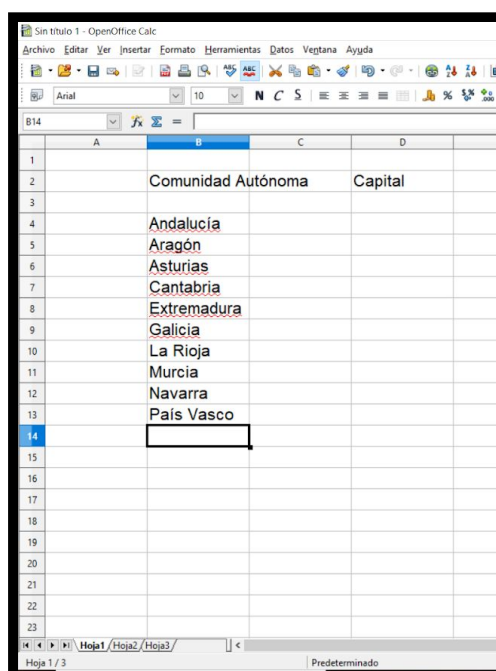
Sin título 1 - OpenOffice Calc

Archivo Editar Ver Insertar Formato Herramientas Datos Ventana Ayuda

Arial 10 N C S

B14 $f_x$ Σ =

| | A | B | C | D |
|---|---|---|---|---|
| 1 | | | | |
| 2 | | Comunidad Autónoma | | Capital |
| 3 | | | | |
| 4 | | Andalucía | | |
| 5 | | Aragón | | |
| 6 | | Asturias | | |
| 7 | | Cantabria | | |
| 8 | | Extremadura | | |
| 9 | | Galicia | | |
| 10 | | La Rioja | | |
| 11 | | Murcia | | |
| 12 | | Navarra | | |
| 13 | | País Vasco | | |
| 14 | | | | |
| 15 | | | | |
| 16 | | | | |
| 17 | | | | |
| 18 | | | | |
| 19 | | | | |
| 20 | | | | |
| 21 | | | | |
| 22 | | | | |
| 23 | | | | |

Hoja1 Hoja2 Hoja3

Hoja 1 / 3 Predeterminado